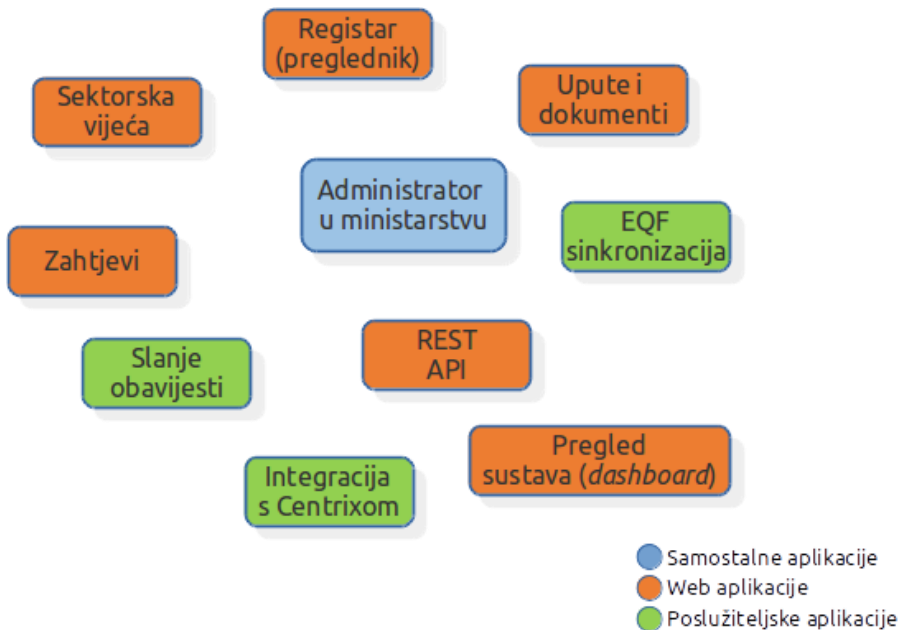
Registar (preglednik)

Sektorska vijeća

Upute i dokumenti

Administrator u ministarstvu

EQF sinkronizacija

Zahtjevi

REST API

Slanje obavijesti

Pregled sustava (*dashboard*)

Integracija s Centrixom

Samostalne aplikacije
Web aplikacije
Poslužiteljske aplikacije